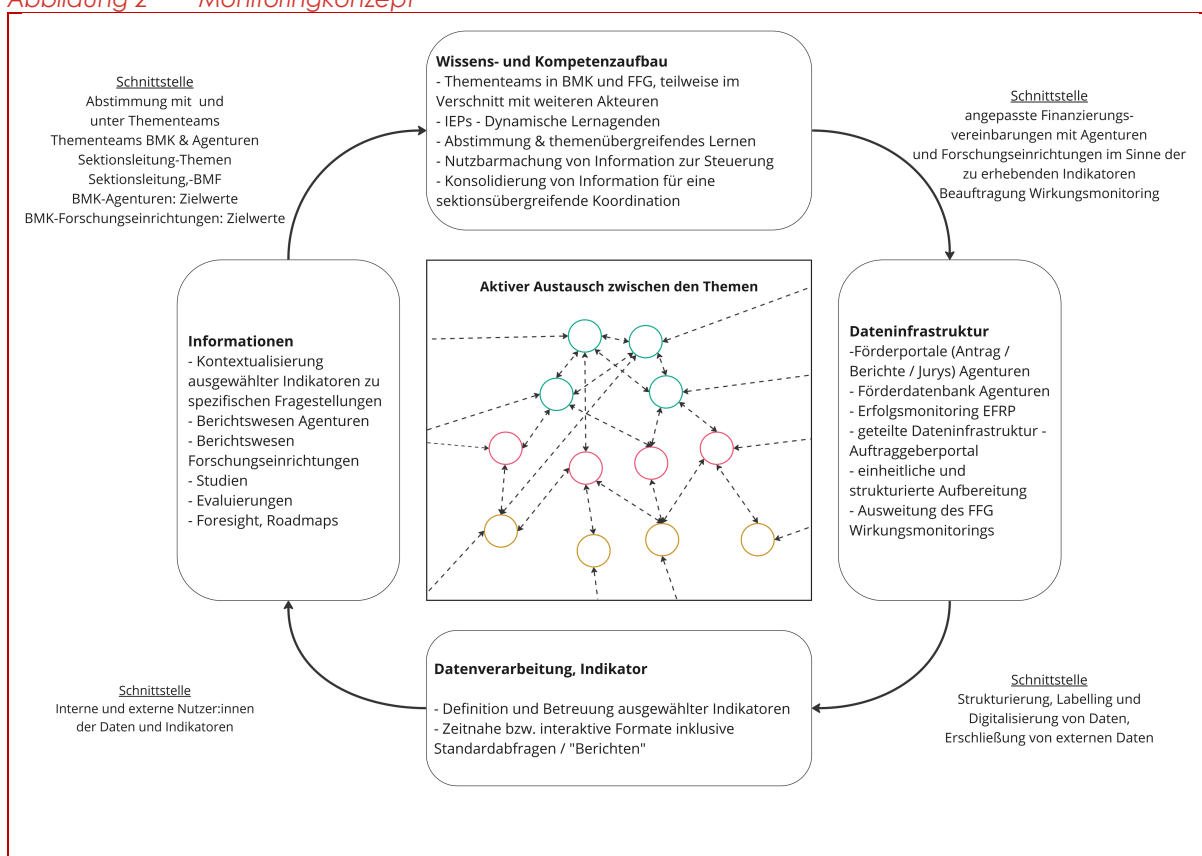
Abbildung 2 Monitoringkonzept

Wissens- und Kompetenzaufbau
- Thementeams in BMK und FFG, teilweise im Verschnitt mit weiteren Akteuren
- IEPs - Dynamische Lernagenden
- Abstimmung & themenübergreifendes Lernen
- Nutzbarmachung von Information zur Steuerung
- Konsolidierung von Information für eine sektionsübergreifende Koordination

Schnittstelle
Abstimmung mit und unter Thementeams
Thementeams BMK & Agenturen
Sektionsleitung-Themen
Sektionsleitung,-BMF
BMK-Agenturen: Zielwerte
BMK-Forschungseinrichtungen: Zielwerte

Schnittstelle
angepasste Finanzierungsvereinbarungen mit Agenturen und Forschungseinrichtungen im Sinne der zu erhebenden Indikatoren
Beauftragung Wirkungsmonitoring

Informationen
- Kontextualisierung ausgewählter Indikatoren zu spezifischen Fragestellungen
- Berichtswesen Agenturen
- Berichtswesen Forschungseinrichtungen
- Studien
- Evaluierungen
- Foresight, Roadmaps

Aktiver Austausch zwischen den Themen

Dateninfrastruktur
-Förderportale (Antrag / Berichte / Jurys) Agenturen
- Förderdatenbank Agenturen
- Erfolgsmonitoring EFRP
- geteilte Dateninfrastruktur - Auftraggeberportal
- einheitliche und strukturierte Aufbereitung
- Ausweitung des FFG Wirkungsmonitorings

Schnittstelle
Interne und externe Nutzer:innen der Daten und Indikatoren

Datenverarbeitung, Indikator
- Definition und Betreuung ausgewählter Indikatoren
- Zeitnahe bzw. interaktive Formate inklusive Standardabfragen / "Berichten"

Schnittstelle
Strukturierung, Labelling und Digitalisierung von Daten, Erschließung von externen Daten